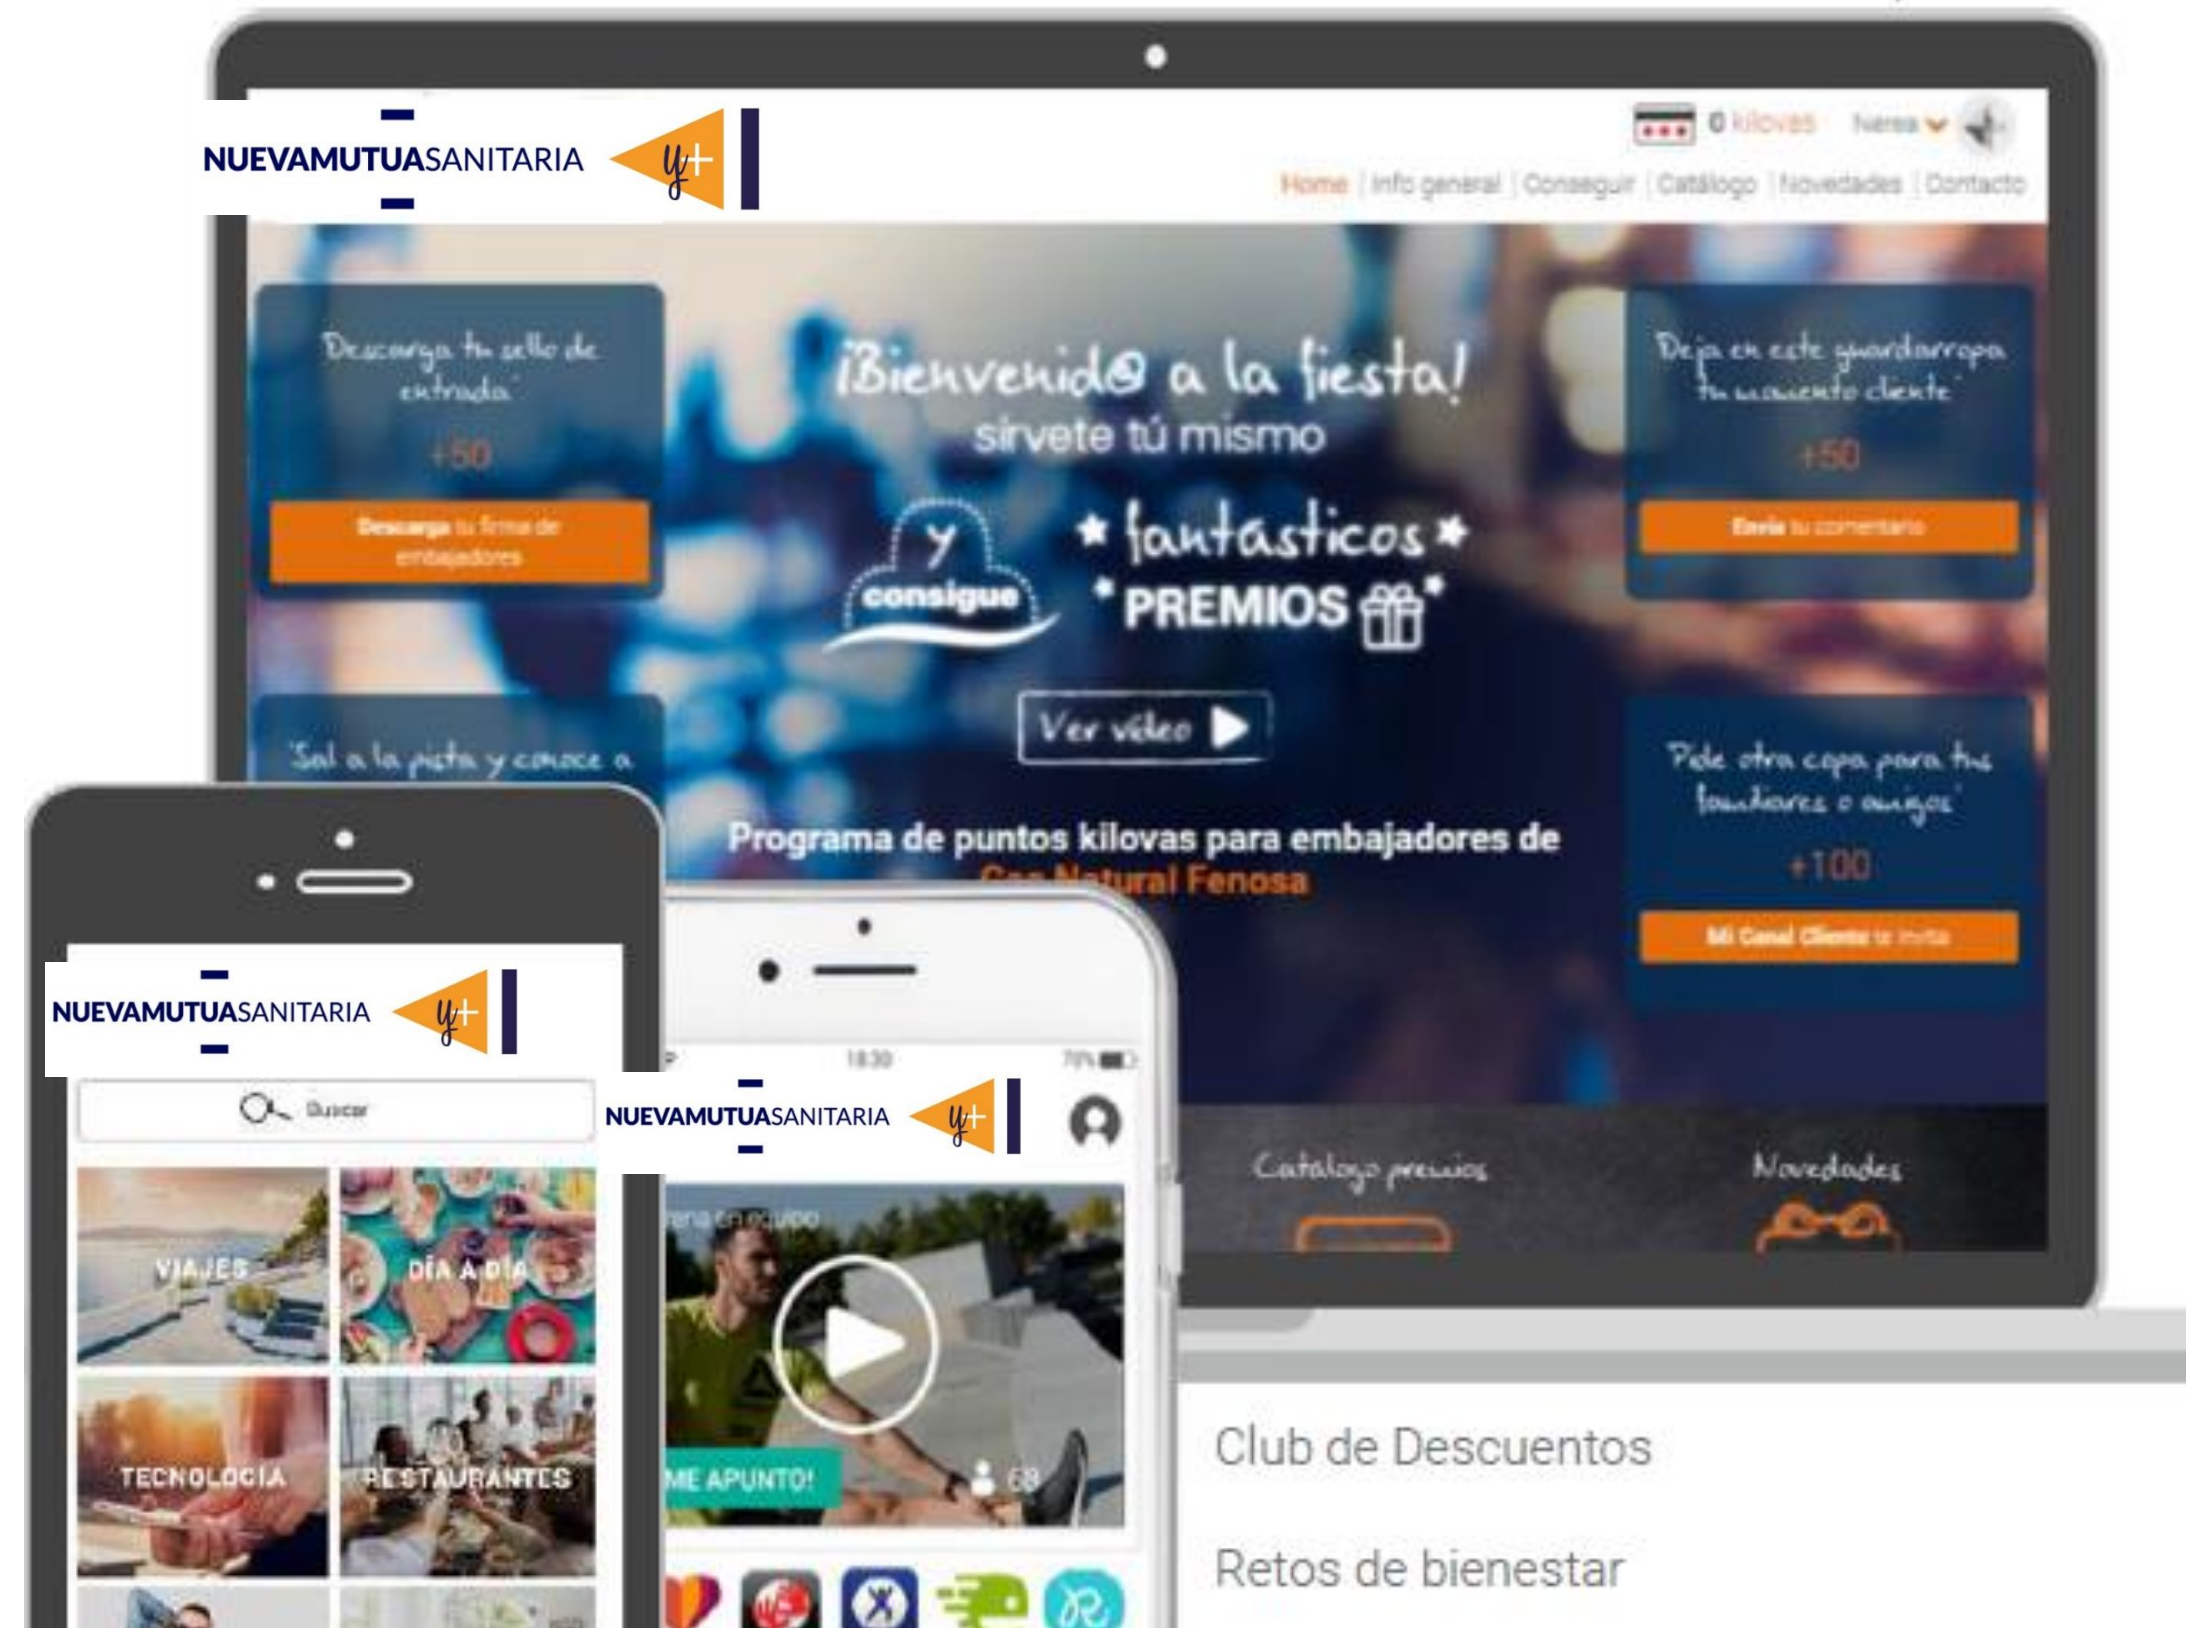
NUEVAMUTUASANITARIA y+

0 kilovas Nerea

Home | Info general | Conseguir | Catálogo | Novedades | Contacto

Descarga tu sello de entrada
+50
Descarga tu firma de embajadores

¡Bienvenid@ a la fiesta!
sírvete tú mismo
y consigue * fantásticos * * PREMIOS *
Ver vídeo

Deja en este guardarropa tu momento cliente
+50
Envía tu comentario

Sal a la pista y conoce a

Pide otra copa para tus fundadores o amigos
+100
Mi Canal Cliente te invita

Programa de puntos kilovas para embajadores de Gas Natural Fenosa

Catálogo premios
Novedades

NUEVAMUTUASANITARIA y+

Buscar

VIAJES
DÍA A DÍA
TECNOLOGÍA
RESTAURANTES

18:30
NUEVAMUTUASANITARIA y+

ena en equipo
ME APUNTO!
68

Club de Descuentos

Retos de bienestar